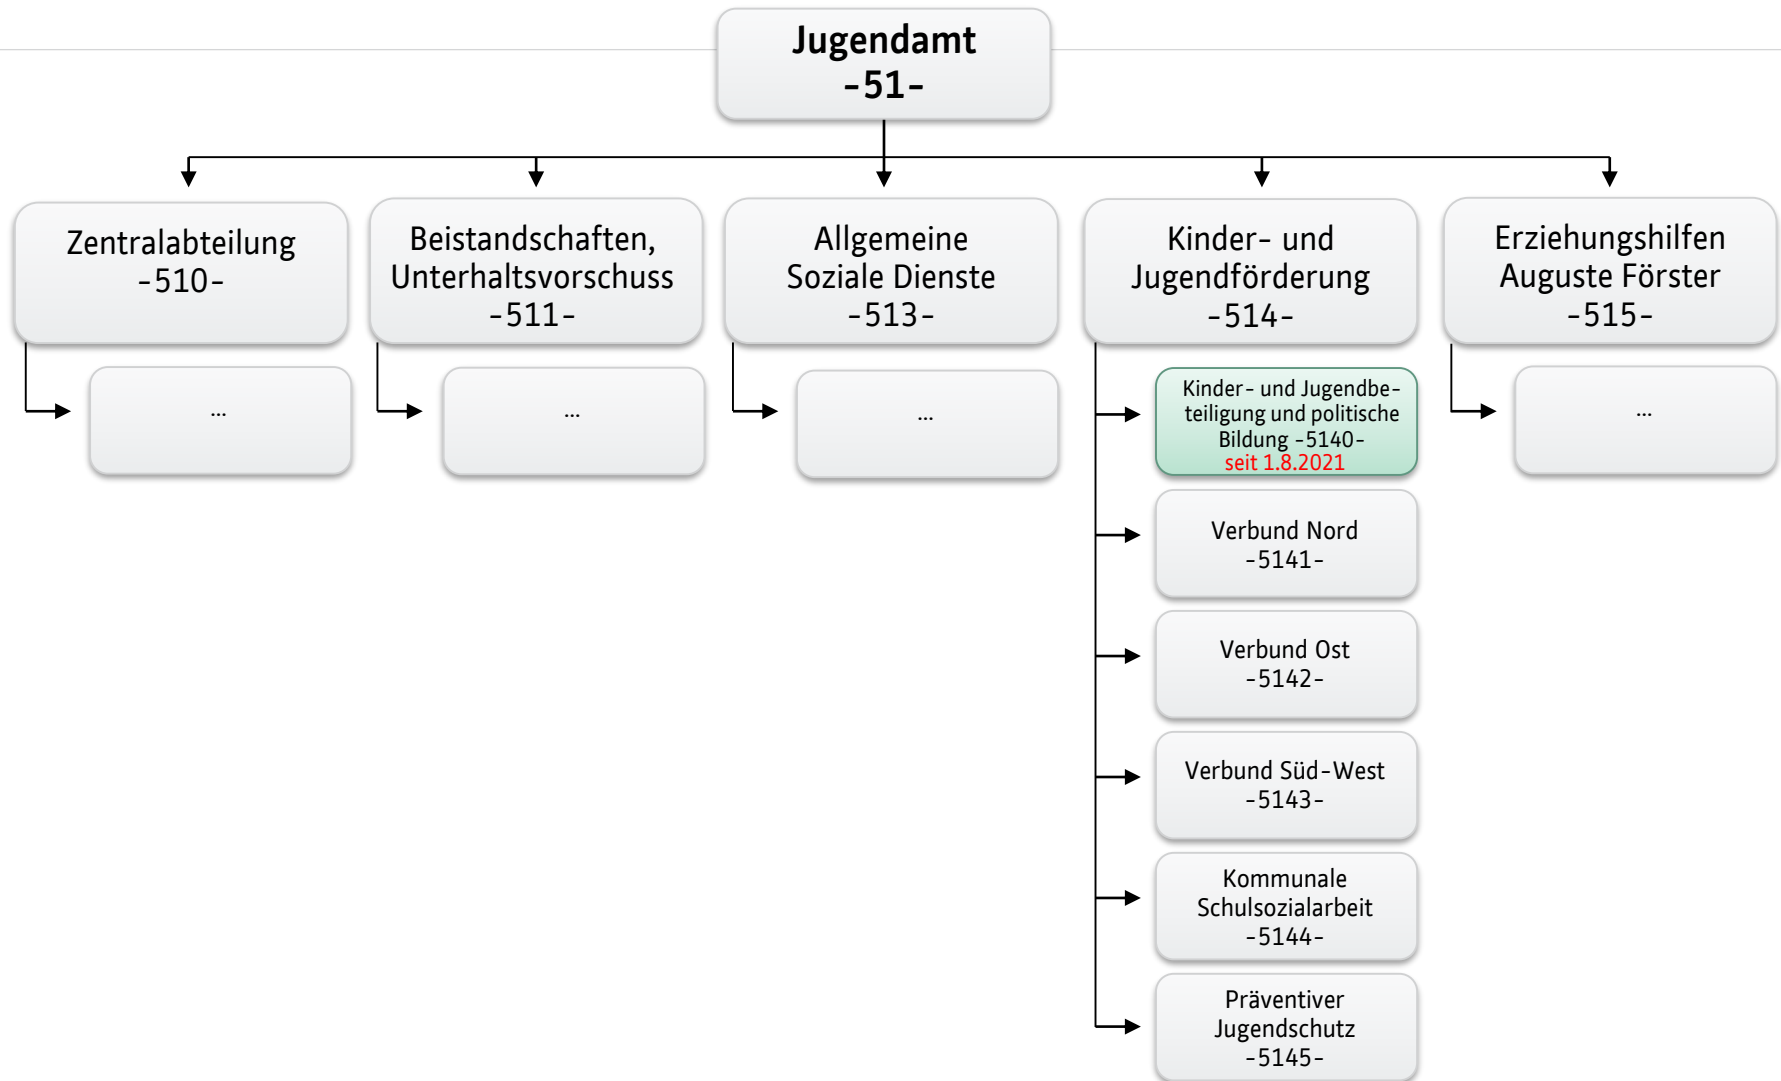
Jugendamt
-51-

Zentralabteilung
-510-

...

Beistandschaften, Unterhaltsvorschuss
-511-

...

Allgemeine Soziale Dienste
-513-

...

Kinder- und Jugendförderung
-514-

Kinder- und Jugendbeteiligung und politische Bildung -5140-
seit 1.8.2021

Verbund Nord
-5141-

Verbund Ost
-5142-

Verbund Süd-West
-5143-

Kommunale Schulsozialarbeit
-5144-

Präventiver Jugendschutz
-5145-

Erziehungshilfen Auguste Förster
-515-

...